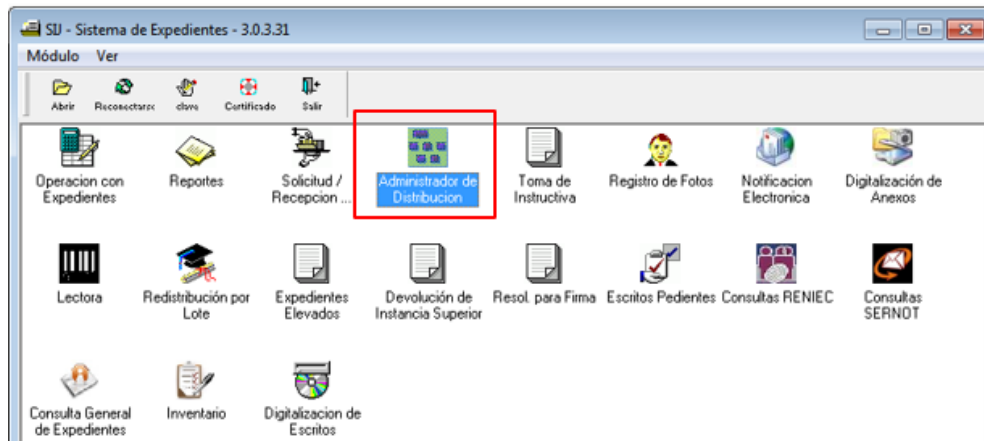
SIJ - Sistema de Expedientes - 3.0.3.31

Módulo Ver

Abrir Reconectarse clave Certificado Salir

Operacion con Expedientes

Reportes

Solicitud / Recepcion ...

Administrador de Distribucion

Toma de Instructiva

Registro de Fotos

Notificacion Electronica

Digitalización de Anexos

Lectora

Redistribución por Lote

Expedientes Elevados

Devolución de Instancia Superior

Resol. para Firma

Escritos Pedientes

Consultas RENIEC

Consultas SERNOT

Consulta General de Expedientes

Inventario

Digitalizacion de Escritos